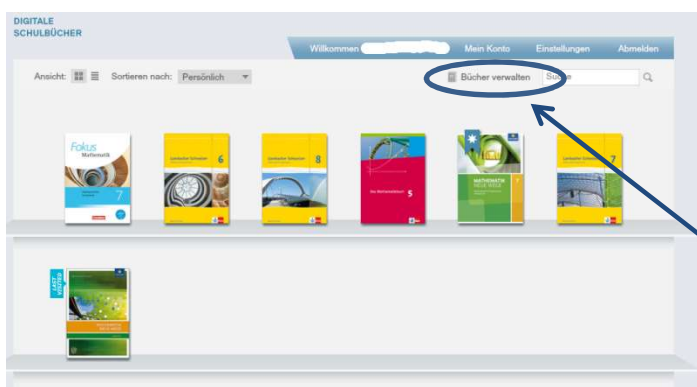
DIGITALE
SCHULBÜCHER

Willkommen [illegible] Mein Konto Einstellungen Abmelden

Ansicht: Sortieren nach: Persönlich

Bücher verwalten Suche

Fokus Mathematik 7

Lambacher Schweizer 6

Lambacher Schweizer 8

Lambacher Schweizer

Das Mathematikbuch 5

MATHEMATIK NEUE WEGE 7

Lambacher Schweizer 7

LAST VISITED

MATHEMATIK NEUE WEGE